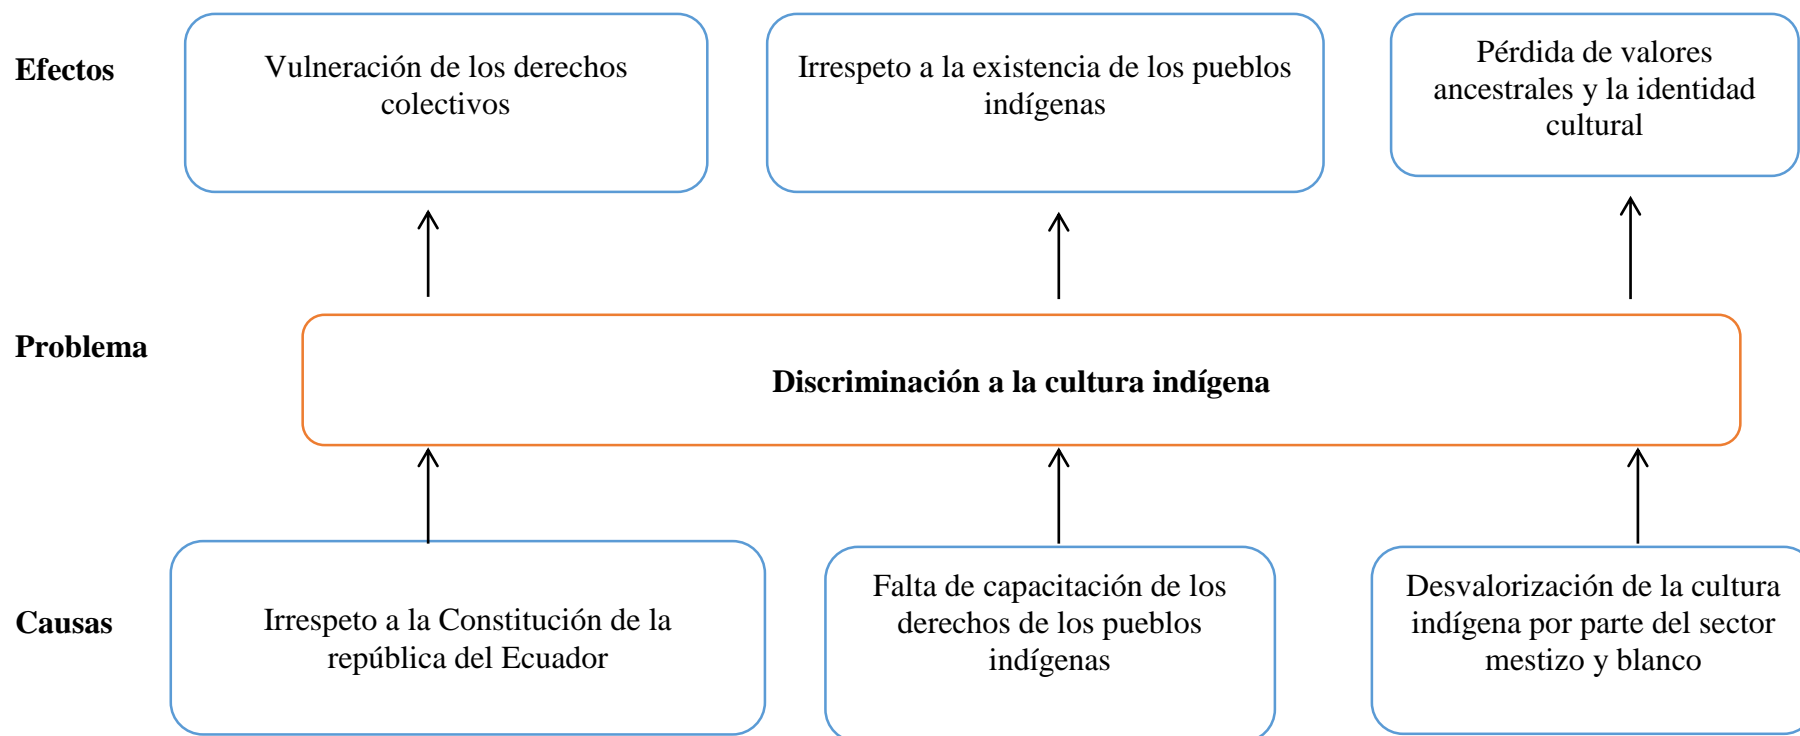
Efectos

Vulneración de los derechos colectivos

Irrespeto a la existencia de los pueblos indígenas

Pérdida de valores ancestrales y la identidad cultural

Problema

Discriminación a la cultura indígena

Causas

Irrespeto a la Constitución de la república del Ecuador

Falta de capacitación de los derechos de los pueblos indígenas

Desvalorización de la cultura indígena por parte del sector mestizo y blanco